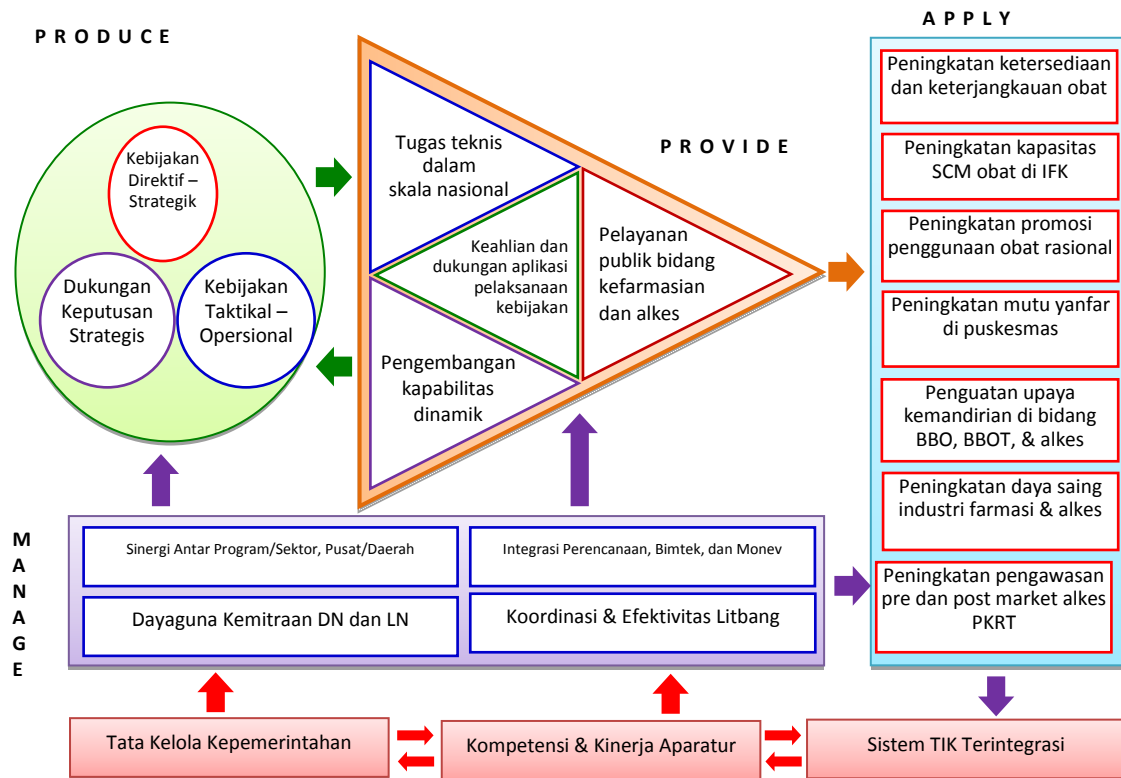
PRODUCE

Kebijakan Direktif – Strategik

Dukungan Keputusan Strategis

Kebijakan Taktikal – Opersional

Tugas teknis dalam skala nasional

PROVIDE

Keahlian dan dukungan aplikasi pelaksanaan kebijakan

Pelayanan publik bidang kefarmasian dan alkes

Pengembangan kapabilitas dinamik

APPLY

Peningkatan ketersediaan dan keterjangkauan obat

Peningkatan kapasitas SCM obat di IFK

Peningkatan promosi penggunaan obat rasional

Peningkatan mutu yanfar di puskesmas

Penguatan upaya kemandirian di bidang BBO, BBOT, & alkes

Peningkatan daya saing industri farmasi & alkes

Peningkatan pengawasan pre dan post market alkes PKRT

MANAGE

Sinergi Antar Program/Sektor, Pusat/Daerah

Integrasi Perencanaan, Bimtek, dan Monev

Dayaguna Kemitraan DN dan LN

Koordinasi & Efektivitas Litbang

Tata Kelola Kepemerintahan

Kompetensi & Kinerja Aparatur

Sistem TIK Terintegrasi